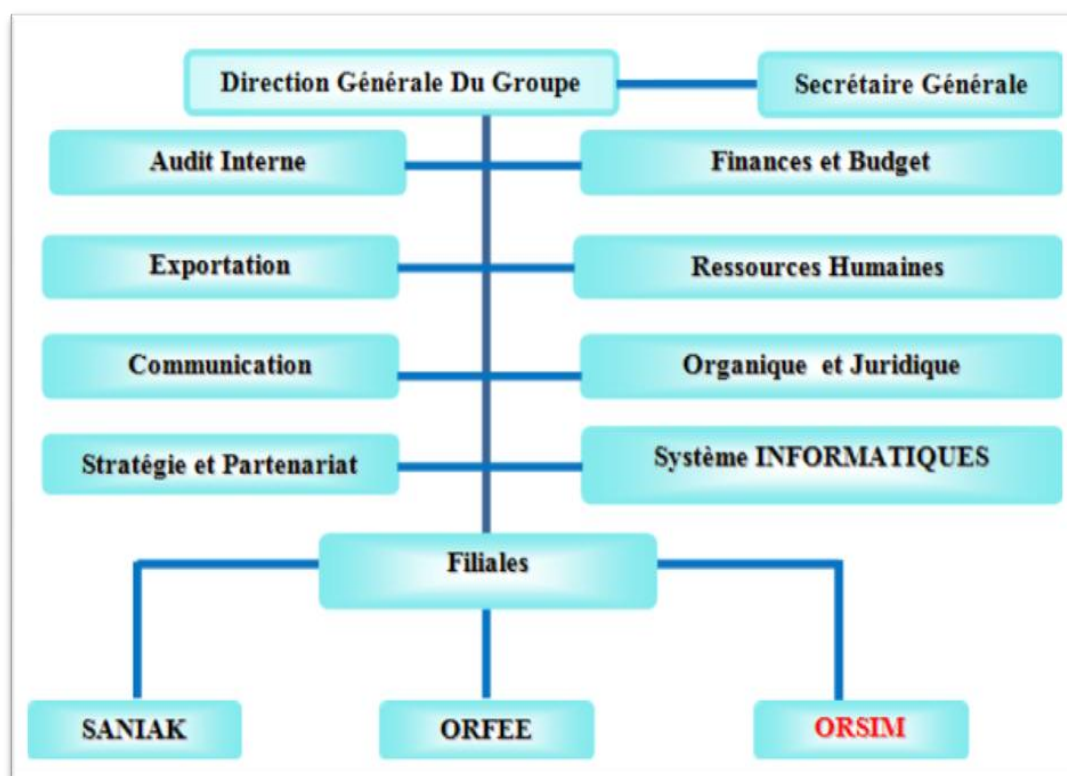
Direction Générale Du Groupe

Secrétaire Générale

Audit Interne

Finances et Budget

Exportation

Ressources Humaines

Communication

Organique et Juridique

Stratégie et Partenariat

Système INFORMATIQUES

Filiales

SANIAK

ORFEE

ORSIM